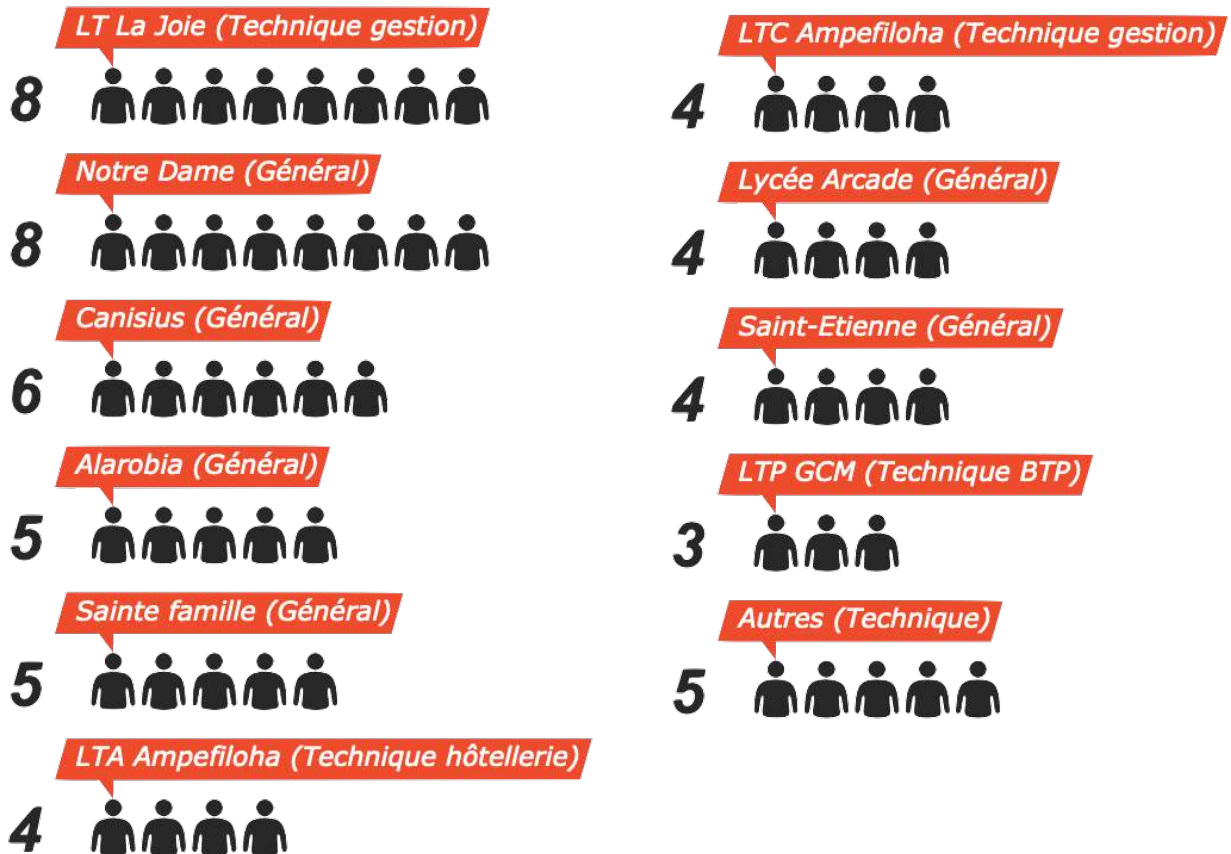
LT La Joie (Technique gestion)
8

Notre Dame (Général)
8

Canisius (Général)
6

Alarobia (Général)
5

Sainte famille (Général)
5

LTA Ampefiloha (Technique hôtellerie)
4

LTC Ampefiloha (Technique gestion)
4

Lycée Arcade (Général)
4

Saint-Etienne (Général)
4

LTP GCM (Technique BTP)
3

Autres (Technique)
5